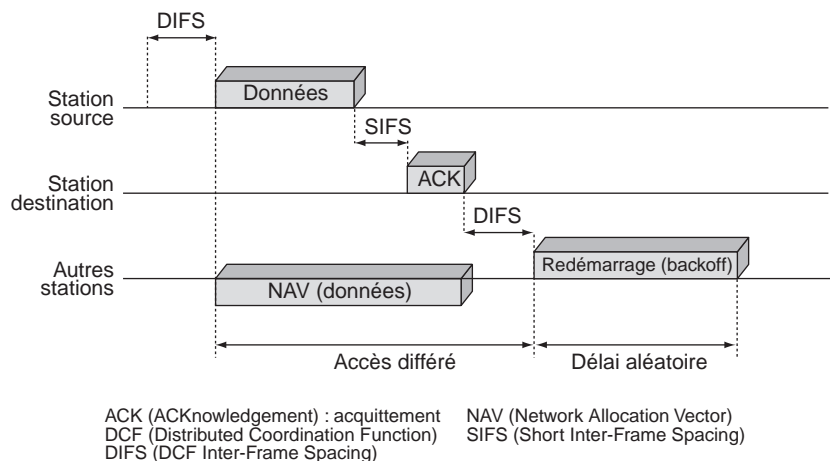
DIFS

Station source

Données

SIFS

Station destination

ACK

DIFS

Autres stations

Redémarrage (backoff)

NAV (données)

Accès différé

Délai aléatoire

ACK (ACKnowledgement) : acquittement
DCF (Distributed Coordination Function)
DIFS (DCF Inter-Frame Spacing)

NAV (Network Allocation Vector)
SIFS (Short Inter-Frame Spacing)